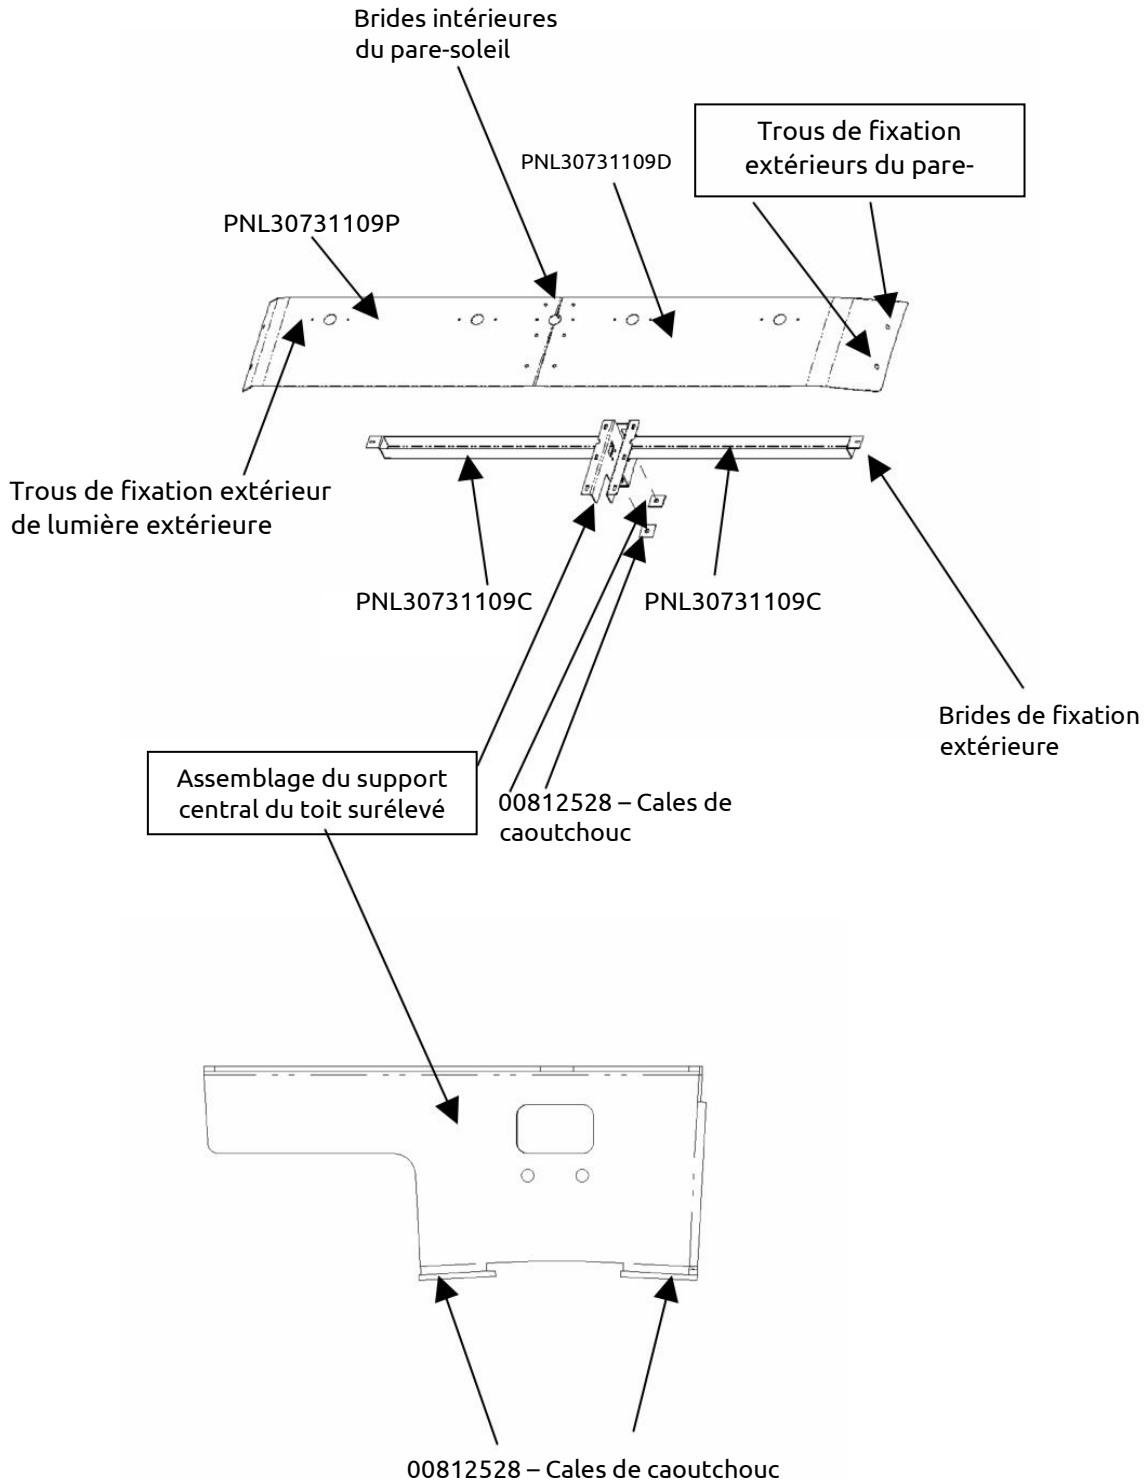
Brides intérieures du pare-soleil

Trous de fixation extérieurs du pare-

PNL30731109D

PNL30731109P

Trous de fixation extérieur de lumière extérieure

PNL30731109C

PNL30731109C

Brides de fixation extérieure

Assemblage du support central du toit surélevé

00812528 – Cales de caoutchouc

00812528 – Cales de caoutchouc